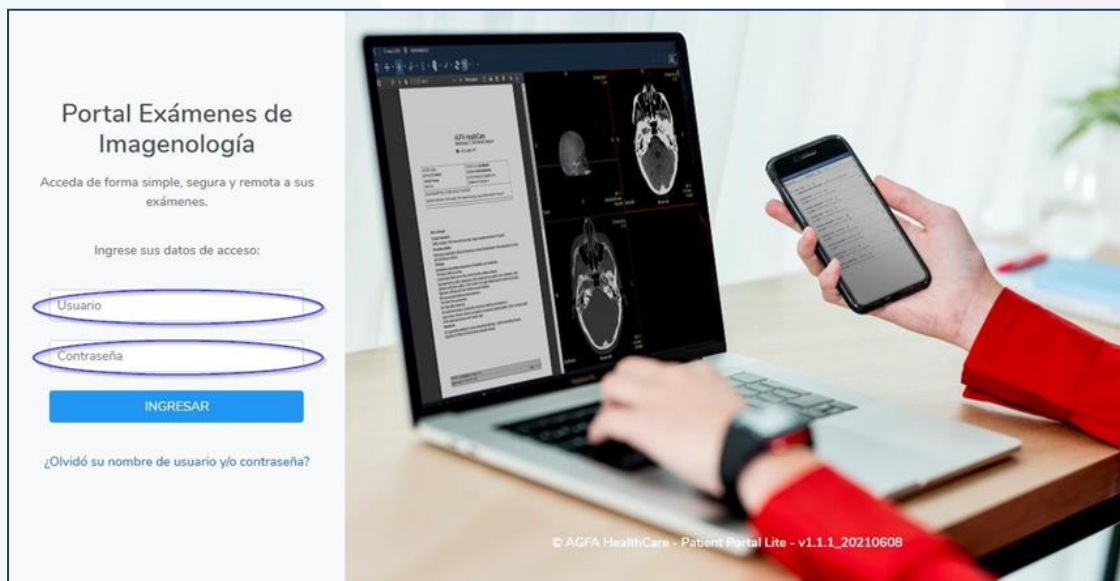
Portal Exámenes de Imagenología

Acceda de forma simple, segura y remota a sus exámenes.

Ingrese sus datos de acceso:

Usuario

Contraseña

INGRESAR

¿Olvidó su nombre de usuario y/o contraseña?

AGFA HealthCare

© AGFA HealthCare - Patient Portal Lite - v1.1.1_20210608